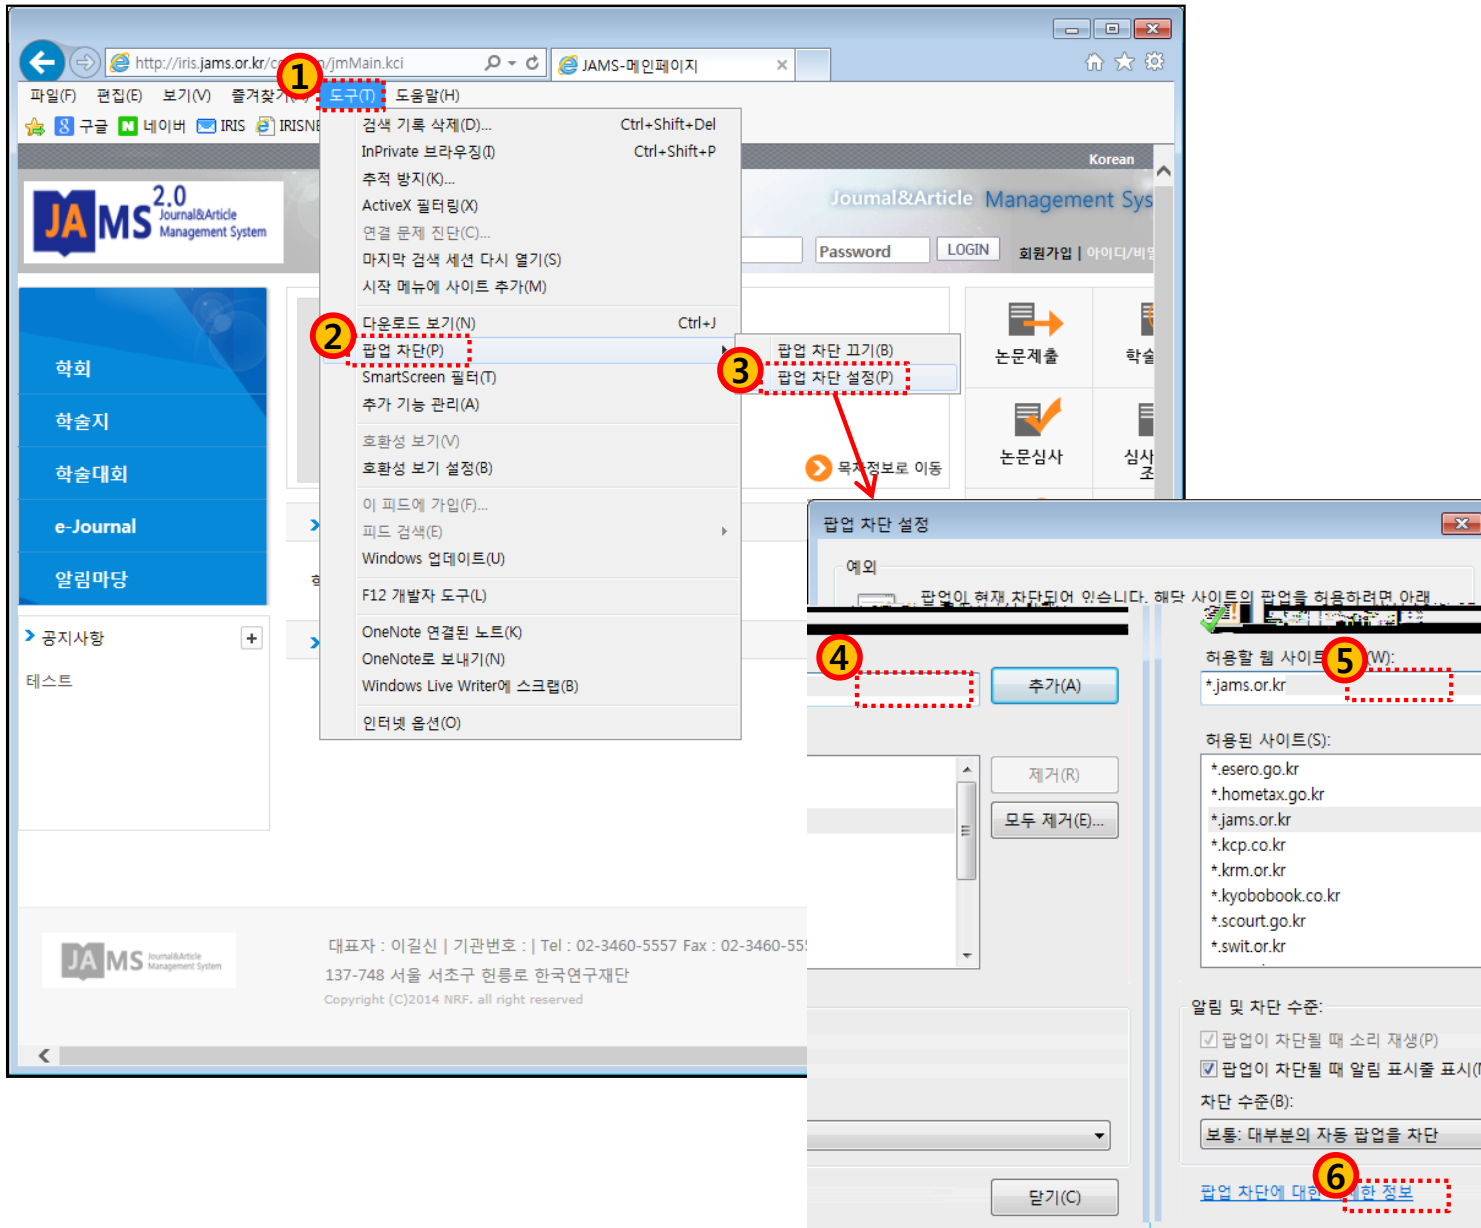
http://iris.jams.or.kr/c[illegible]/jmMain.kci
JAMS-메인페이지
파일(F) 편집(E) 보기(V) 즐겨찾기 도구(T) 도움말(H)
1
구글 네이버 IRIS IRISNE
검색 기록 삭제(D)... Ctrl+Shift+Del
InPrivate 브라우징(I) Ctrl+Shift+P
추적 방지(K)...
ActiveX 필터링(X)
연결 문제 진단(C)...
마지막 검색 세션 다시 열기(S)
시작 메뉴에 사이트 추가(M)
다운로드 보기(N) Ctrl+J
2
팝업 차단(P)
SmartScreen 필터(T)
추가 기능 관리(A)
호환성 보기(V)
호환성 보기 설정(B)
이 피드에 가입(F)...
피드 검색(E)
Windows 업데이트(U)
F12 개발자 도구(L)
OneNote 연결된 노트(K)
OneNote로 보내기(N)
Windows Live Writer에 스크랩(B)
인터넷 옵션(O)
팝업 차단 끄기(B)
3
팝업 차단 설정(P)
Korean
JAMS 2.0 Journal&Article Management System
Journal&Article Management Sys
Password LOGIN 회원가입 | 아이디/비밀
논문제출 학술
논문심사 심사
목차정보로 이동
학회
학술지
학술대회
e-Journal
알림마당
공지사항
테스트
대표자 : 이길신 | 기관번호 : | Tel : 02-3460-5557 Fax : 02-3460-55
137-748 서울 서초구 헌릉로 한국연구재단
Copyright (C)2014 NRF. all right reserved
팝업 차단 설정
예외
팝업이 현재 차단되어 있습니다. 해당 사이트의 팝업을 허용하려면 아래
4
추가(A)
허용할 웹 사이트 5 (W):
*.jams.or.kr
허용된 사이트(S):
*.esero.go.kr
*.hometax.go.kr
*.jams.or.kr
*.kcp.co.kr
*.krm.or.kr
*.kyobobook.co.kr
*.scourt.go.kr
*.swit.or.kr
제거(R)
모두 제거(E)...
알림 및 차단 수준:
팝업이 차단될 때 소리 재생(P)
팝업이 차단될 때 알림 표시줄 표시(
차단 수준(B):
보통: 대부분의 자동 팝업을 차단
6
팝업 차단에 대한 정보
닫기(C)